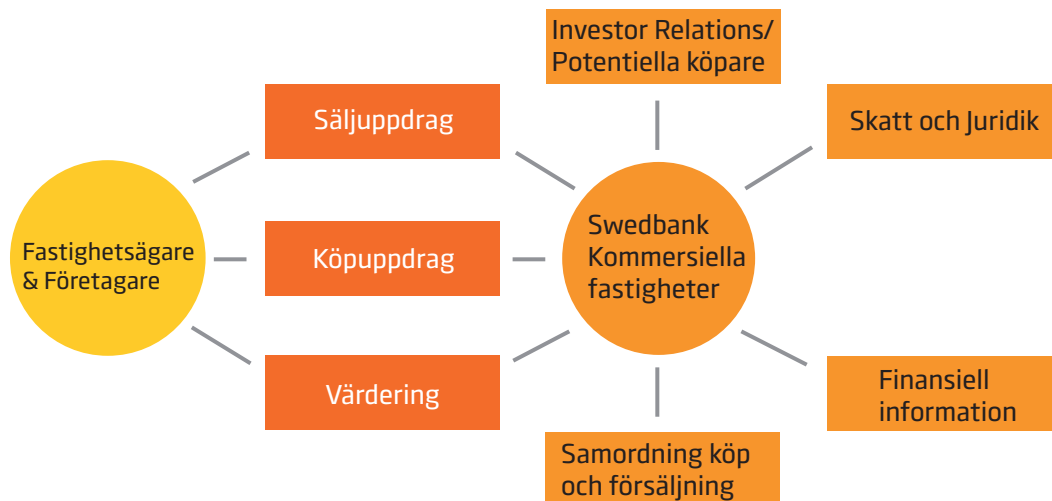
Investor Relations/
Potentiella köpare

Säljuppdrag

Skatt och Juridik

Fastighetsägare
& Företagare

Köpuppdrag

Swedbank
Kommersiella
fastigheter

Värdering

Finansiell
information

Samordning köp
och försäljning